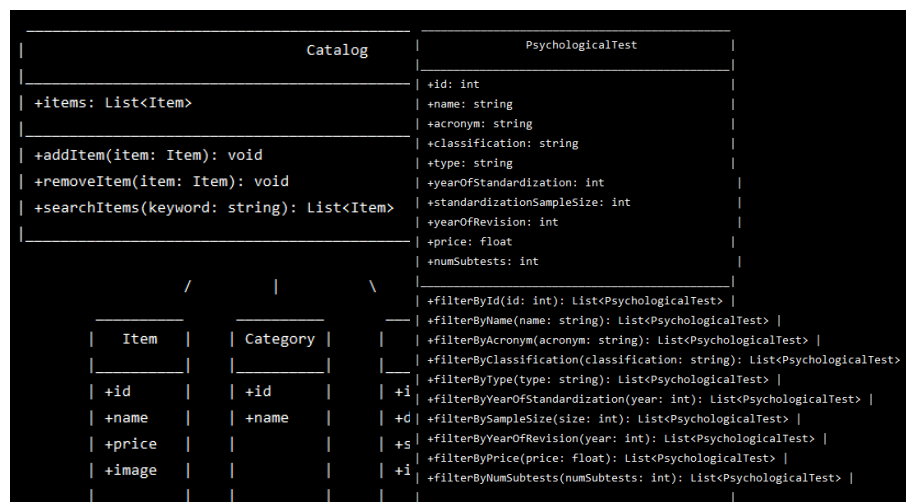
Catalog

| +items: List<Item>

| +addItem(item: Item): void
| +removeItem(item: Item): void
| +searchItems(keyword: string): List<Item>

/ | \

| Item |
| +id
| +name
| +price
| +image

| Category |
| +id
| +name

| +i
| +d
| +s
| +i

PsychologicalTest

| +id: int
| +name: string
| +acronym: string
| +classification: string
| +type: string
| +yearOfStandardization: int
| +standardizationSampleSize: int
| +yearOfRevision: int
| +price: float
| +numSubtests: int

| +filterById(id: int): List<PsychologicalTest> |
| +filterByName(name: string): List<PsychologicalTest> |
| +filterByAcronym(acronym: string): List<PsychologicalTest> |
| +filterByClassification(classification: string): List<PsychologicalTest>
| +filterByType(type: string): List<PsychologicalTest> |
| +filterByYearOfStandardization(year: int): List<PsychologicalTest> |
| +filterBySampleSize(size: int): List<PsychologicalTest> |
| +filterByYearOfRevision(year: int): List<PsychologicalTest> |
| +filterByPrice(price: float): List<PsychologicalTest> |
| +filterByNumSubtests(numSubtests: int): List<PsychologicalTest> |